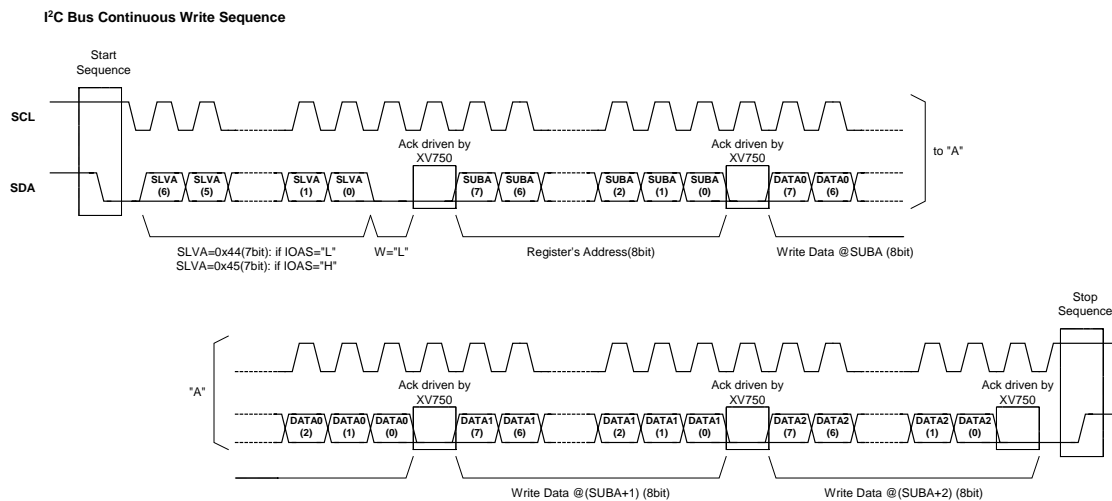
I$^2$C Bus Continuous Write Sequence

Start Sequence

SCL

SDA

SLVA (6) SLVA (5) SLVA (1) SLVA (0)

Ack driven by XV750

SUBA (7) SUBA (6) SUBA (2) SUBA (1) SUBA (0)

Ack driven by XV750

DATA0 (7) DATA0 (6)

to "A"

SLVA=0x44(7bit): if IOAS="L"
SLVA=0x45(7bit): if IOAS="H"

W="L"

Register's Address(8bit)

Write Data @SUBA (8bit)

Stop Sequence

"A"

DATA0 (2) DATA0 (1) DATA0 (0)

Ack driven by XV750

DATA1 (7) DATA1 (6) DATA1 (2) DATA1 (1) DATA1 (0)

Ack driven by XV750

DATA2 (7) DATA2 (6) DATA2 (1) DATA2 (0)

Ack driven by XV750

Write Data @(SUBA+1) (8bit)

Write Data @(SUBA+2) (8bit)